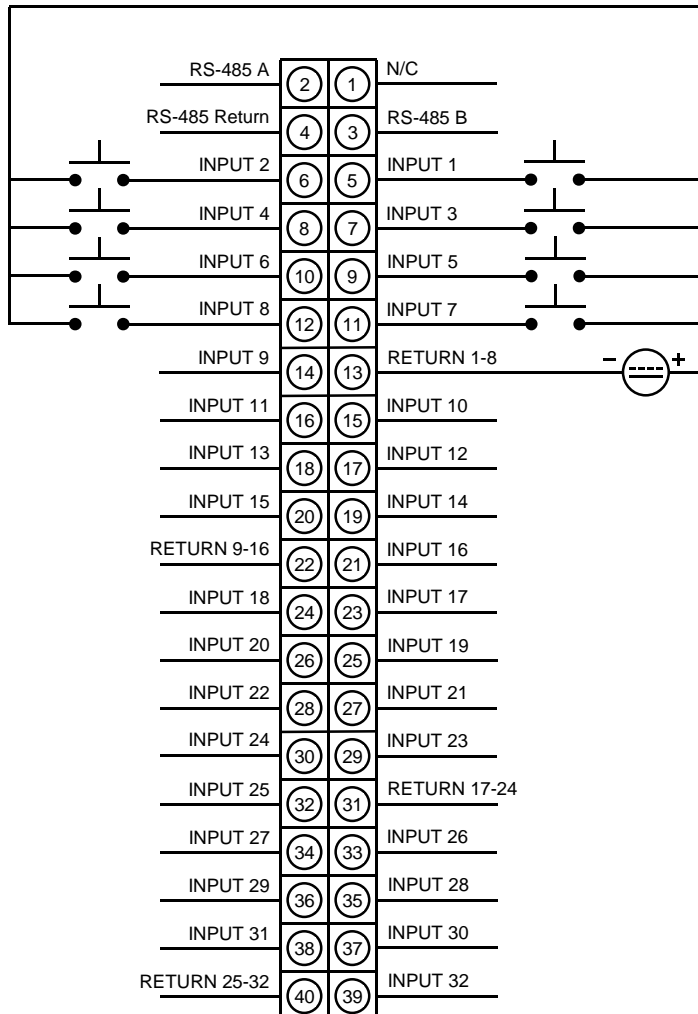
RS-485 A
2
1
N/C

RS-485 Return
4
3
RS-485 B

INPUT 2
6
5
INPUT 1

INPUT 4
8
7
INPUT 3

INPUT 6
10
9
INPUT 5

INPUT 8
12
11
INPUT 7

INPUT 9
14
13
RETURN 1-8
– +

INPUT 11
16
15
INPUT 10

INPUT 13
18
17
INPUT 12

INPUT 15
20
19
INPUT 14

RETURN 9-16
22
21
INPUT 16

INPUT 18
24
23
INPUT 17

INPUT 20
26
25
INPUT 19

INPUT 22
28
27
INPUT 21

INPUT 24
30
29
INPUT 23

INPUT 25
32
31
RETURN 17-24

INPUT 27
34
33
INPUT 26

INPUT 29
36
35
INPUT 28

INPUT 31
38
37
INPUT 30

RETURN 25-32
40
39
INPUT 32